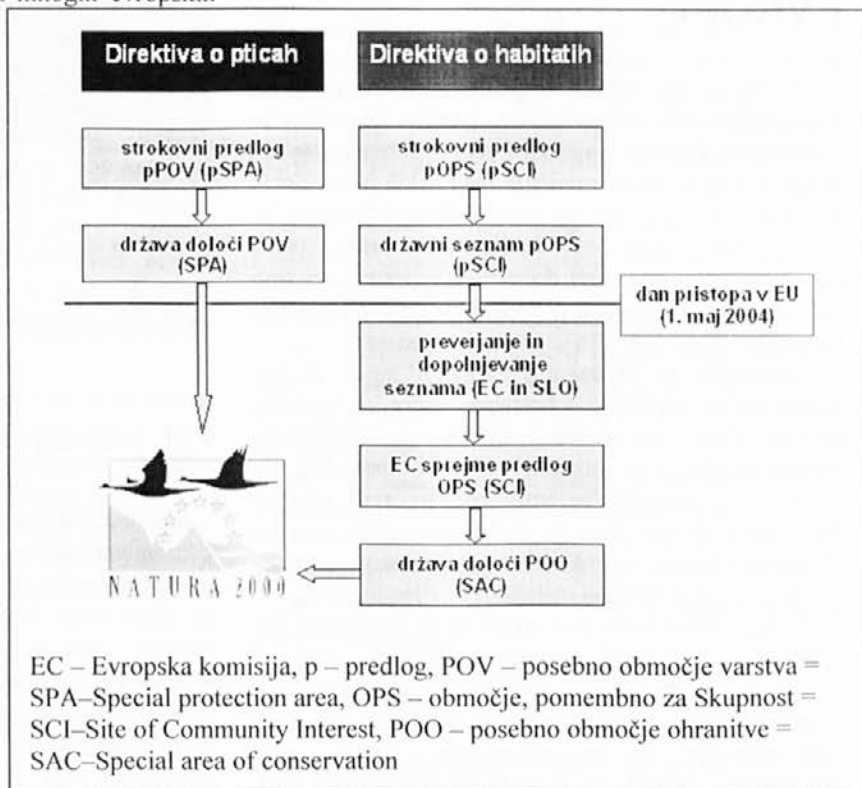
Direktiva o pticah

Direktiva o habitatih

strokovni predlog pPOV (pSPA)

država določi POV (SPA)

strokovni predlog pOPS (pSCI)

državni seznam pOPS (pSCI)

dan pristopa v EU (1. maj 2004)

preverjanje in dopolnjevanje seznama (EC in SLO)

EC sprejme predlog OPS (SCI)

država določi POO (SAC)

NATURA 2000

EC – Evropska komisija, p – predlog, POV – posebno območje varstva = SPA–Special protection area, OPS – območje, pomembno za Skupnost = SCI–Site of Community Interest, POO – posebno območje ohranitve = SAC–Special area of conservation